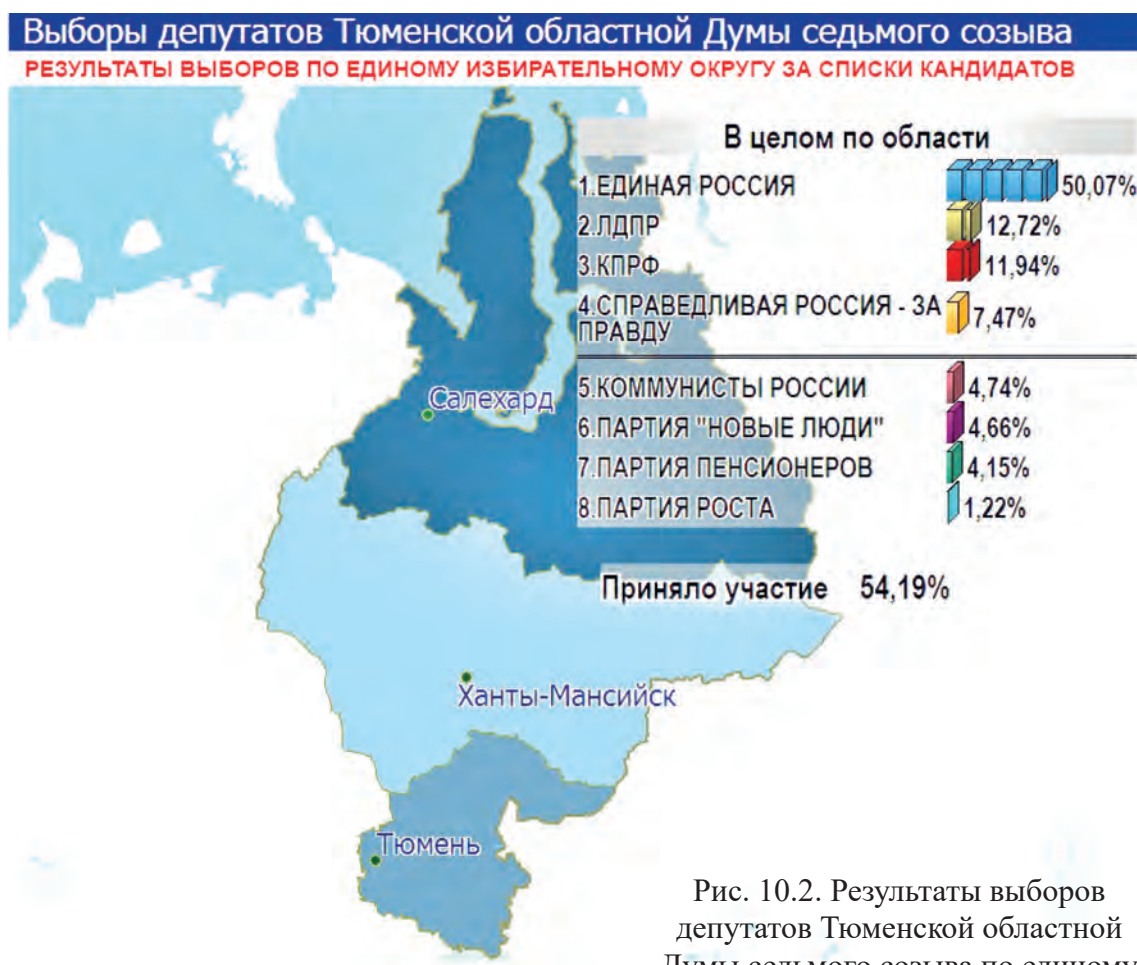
Выборы депутатов Тюменской областной Думы седьмого созыва
РЕЗУЛЬТАТЫ ВЫБОРОВ ПО ЕДИНОМУ ИЗБИРАТЕЛЬНОМУ ОКРУГУ ЗА СПИСКИ КАНДИДАТОВ

В целом по области

| | |
|---|---|
| 1.ЕДИНАЯ РОССИЯ | 50,07% |
| 2.ЛДПР | 12,72% |
| 3.КПРФ | 11,94% |
| 4.СПРАВЕДЛИВАЯ РОССИЯ - ЗА ПРАВДУ | 7,47% |
| 5.КОММУНИСТЫ РОССИИ | 4,74% |
| 6.ПАРТИЯ "НОВЫЕ ЛЮДИ" | 4,66% |
| 7.ПАРТИЯ ПЕНСИОНЕРОВ | 4,15% |
| 8.ПАРТИЯ РОСТА | 1,22% |

Приняло участие 54,19%

Салехард

Ханты-Мансийск

Тюмень

Рис. 10.2. Результаты выборов депутатов Тюменской областной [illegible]